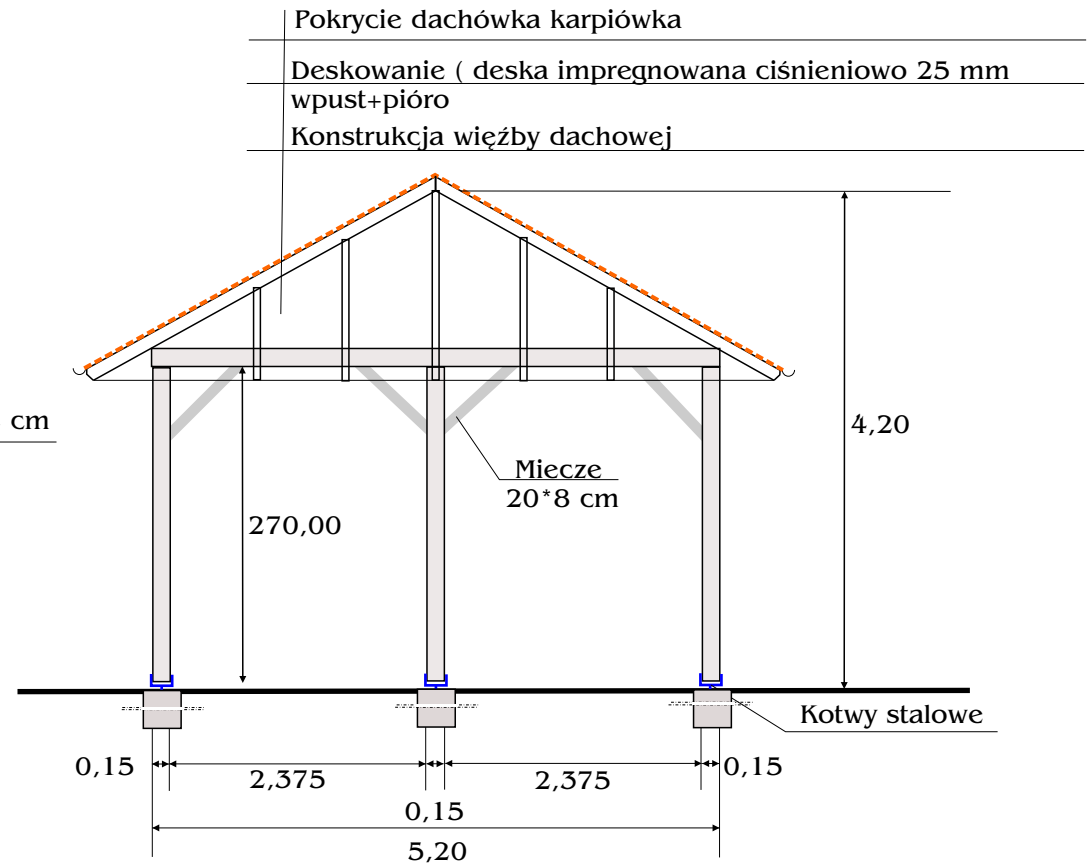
Pokrycie dachówka karpiówka

Deskowanie ( deska impregnowana ciśnieniowo 25 mm wpust+pióro

Konstrukcja więźby dachowej

cm

Miecze
20*8 cm

4,20

270,00

Kotwy stalowe

0,15

2,375

0,15

2,375

0,15

5,20